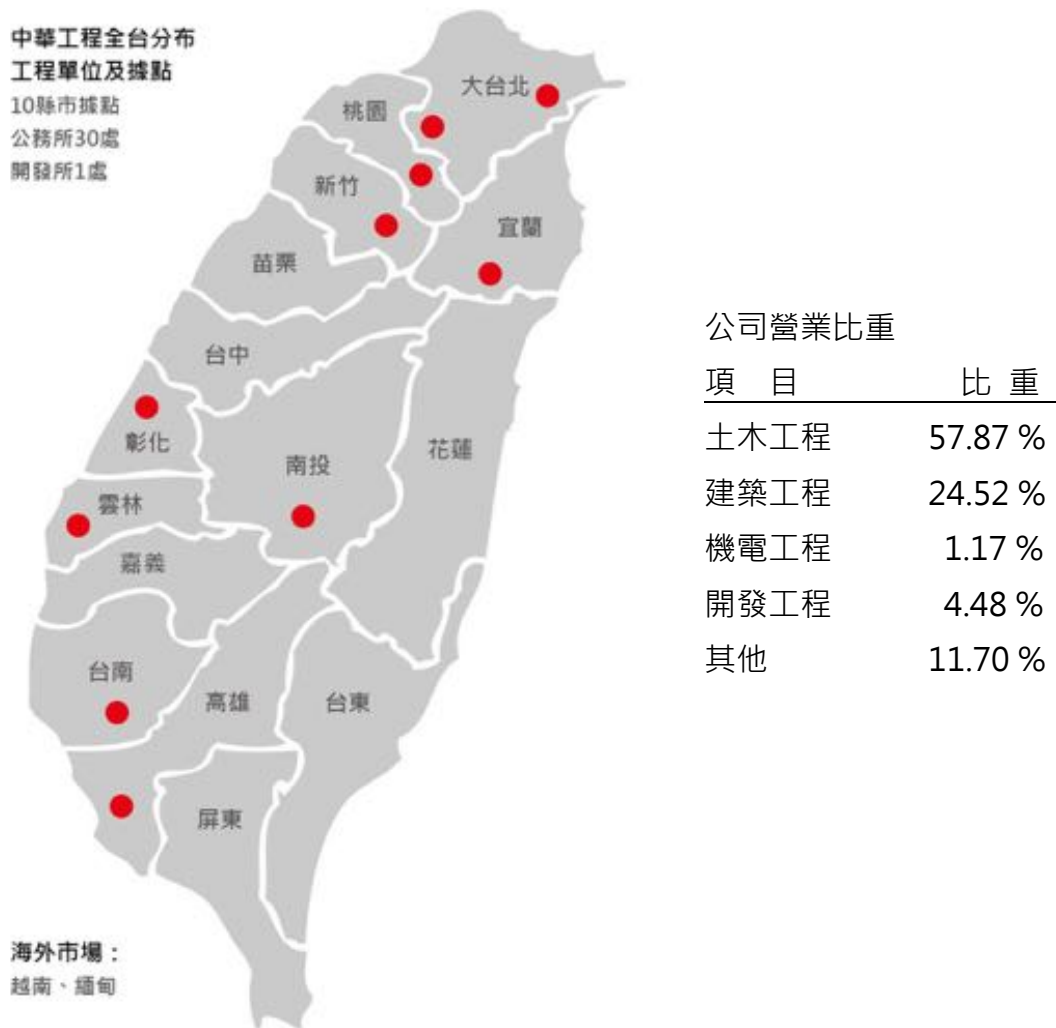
中華工程全台分布
工程單位及據點
10縣市據點
公務所30處
開發所1處

大台北
桃園
新竹
宜蘭
苗栗
台中
彰化
南投
花蓮
雲林
嘉義
台南
高雄
台東
屏東

海外市場：
越南、緬甸

公司營業比重

| 項 目 | 比 重 |
|---|---|
| 土木工程 | 57.87 % |
| 建築工程 | 24.52 % |
| 機電工程 | 1.17 % |
| 開發工程 | 4.48 % |
| 其他 | 11.70 % |